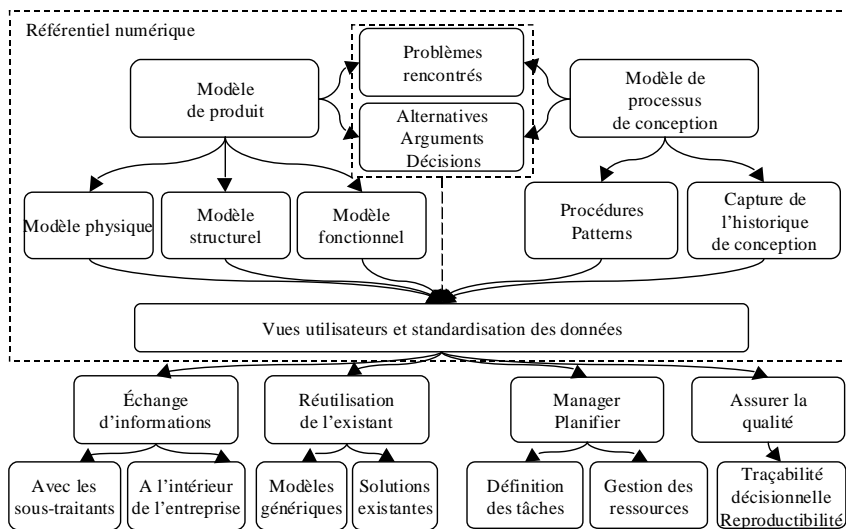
Référentiel numérique

Problèmes rencontrés

Alternatives Arguments Décisions

Modèle de produit

Modèle de processus de conception

Modèle physique

Modèle structurel

Modèle fonctionnel

Procédures Patterns

Capture de l'historique de conception

Vues utilisateurs et standardisation des données

Échange d'informations

Réutilisation de l'existant

Manager Planifier

Assurer la qualité

Avec les sous-traitants

A l'intérieur de l'entreprise

Modèles génériques

Solutions existantes

Définition des tâches

Gestion des ressources

Traçabilité décisionnelle Reproductibilité